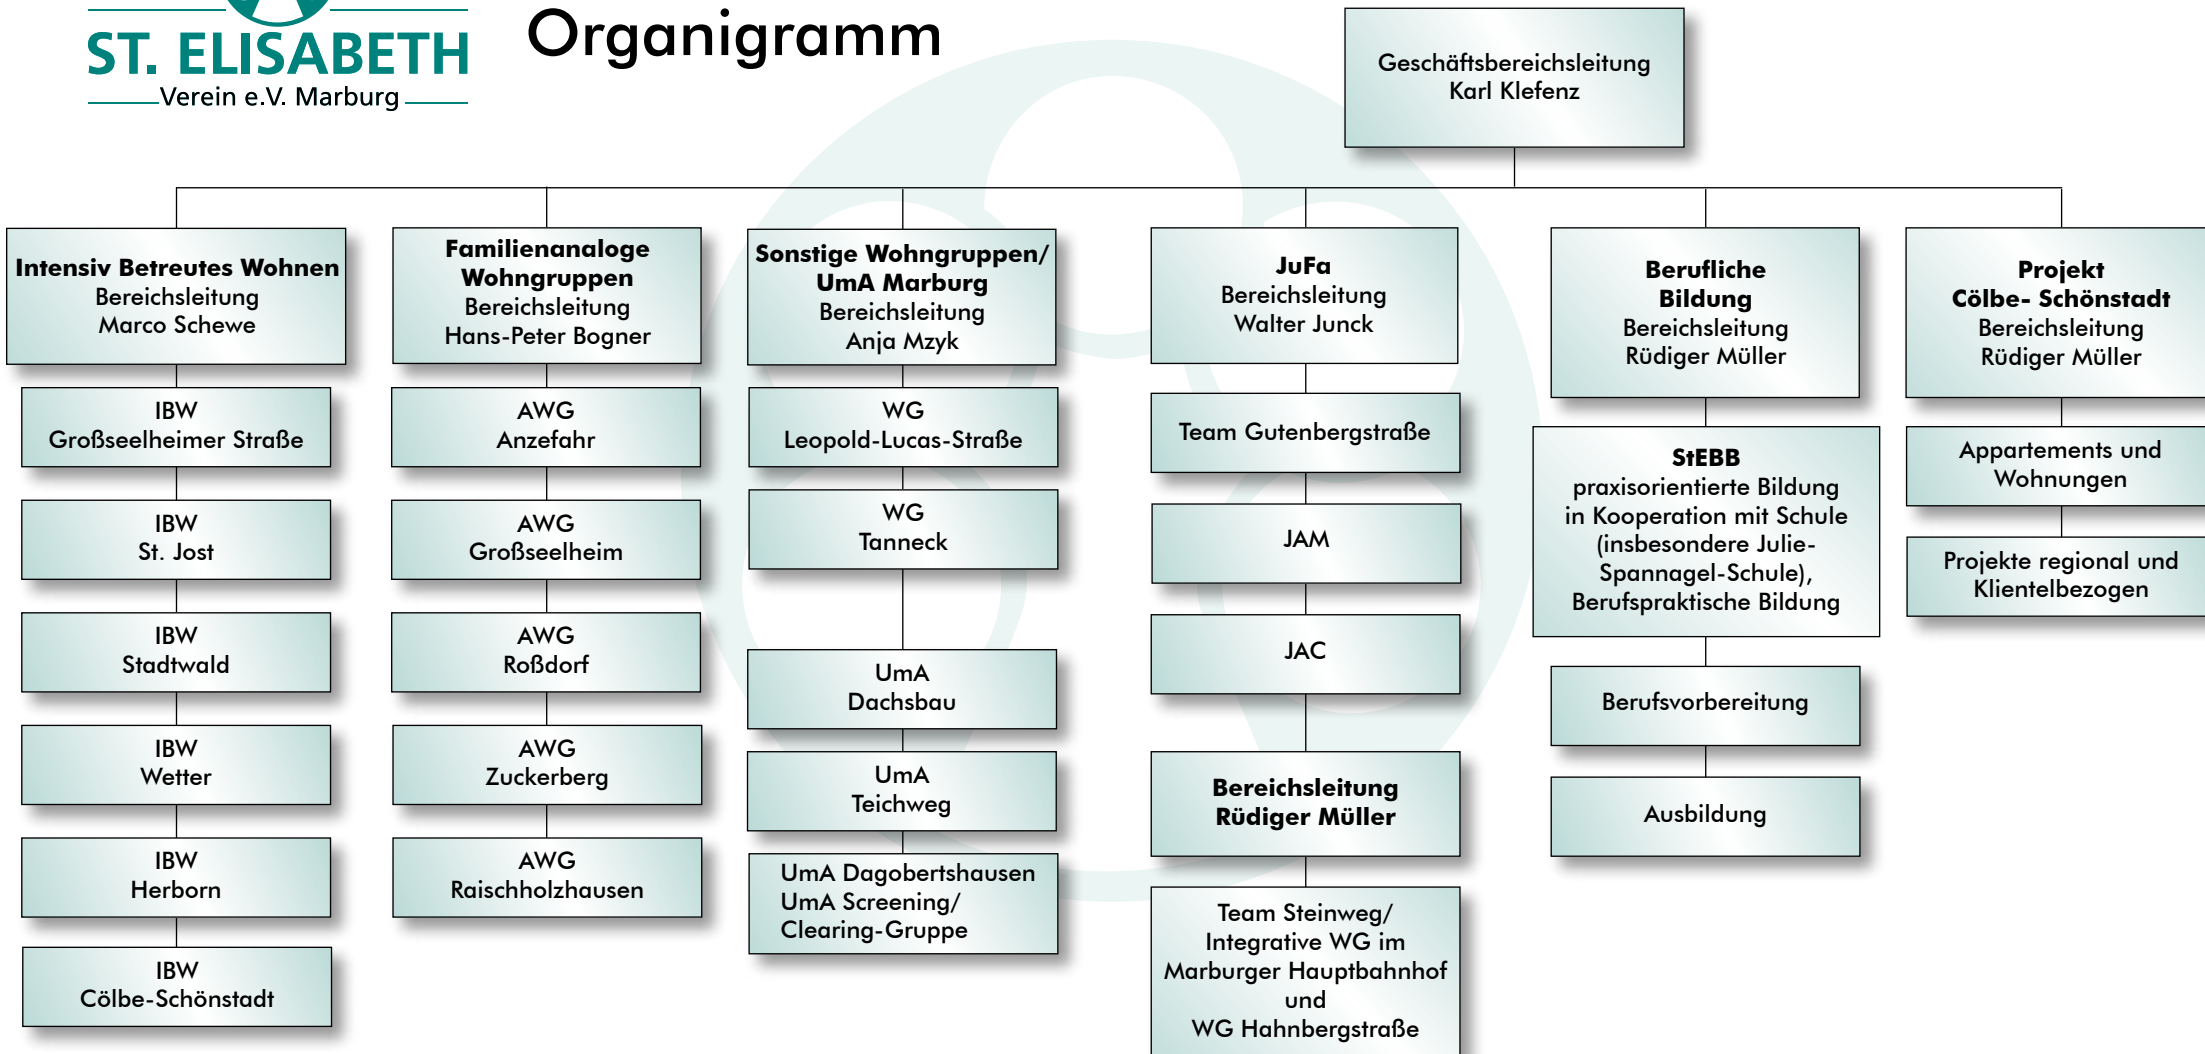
ST. ELISABETH
Verein e.V. Marburg

Organigramm

Geschäftsbereichsleitung
Karl Klefenz

Intensiv Betreutes Wohnen
Bereichsleitung
Marco Schewe

IBW
Großseelheimer Straße

IBW
St. Jost

IBW
Stadtwald

IBW
Wetter

IBW
Herborn

IBW
Cölbe-Schönstadt

Familienanaloge Wohngruppen
Bereichsleitung
Hans-Peter Bogner

AWG
Anzefahr

AWG
Großseelheim

AWG
Roßdorf

AWG
Zuckerberg

AWG
Raischholzhausen

Sonstige Wohngruppen/ UmA Marburg
Bereichsleitung
Anja Mzyk

WG
Leopold-Lucas-Straße

WG
Tanneck

UmA
Dachsbau

UmA
Teichweg

UmA Dagobertshausen
UmA Screening/
Clearing-Gruppe

JuFa
Bereichsleitung
Walter Junck

Team Gutenbergstraße

JAM

JAC

Bereichsleitung
Rüdiger Müller

Team Steinweg/
Integrative WG im
Marburger Hauptbahnhof
und
WG Hahnbergstraße

Berufliche
Bildung
Bereichsleitung
Rüdiger Müller

StEBB
praxisorientierte Bildung
in Kooperation mit Schule
(insbesondere Julie-Spannagel-Schule),
Berufspraktische Bildung

Berufsvorbereitung

Ausbildung

Projekt
Cölbe- Schönstadt
Bereichsleitung
Rüdiger Müller

Appartements und
Wohnungen

Projekte regional und
Klientelbezogen